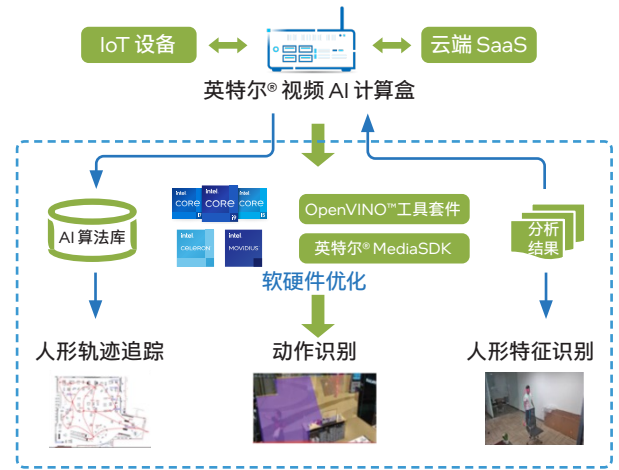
IoT 设备

云端 SaaS

英特尔® 视频 AI 计算盒

AI 算法库

intel CORE i7

intel CORE i9

intel CORE i5

intel CELERON

intel MOVIDIUS

OpenVINO™工具套件

英特尔® MediaSDK

软硬件优化

分析结果

人形轨迹追踪

动作识别

人形特征识别